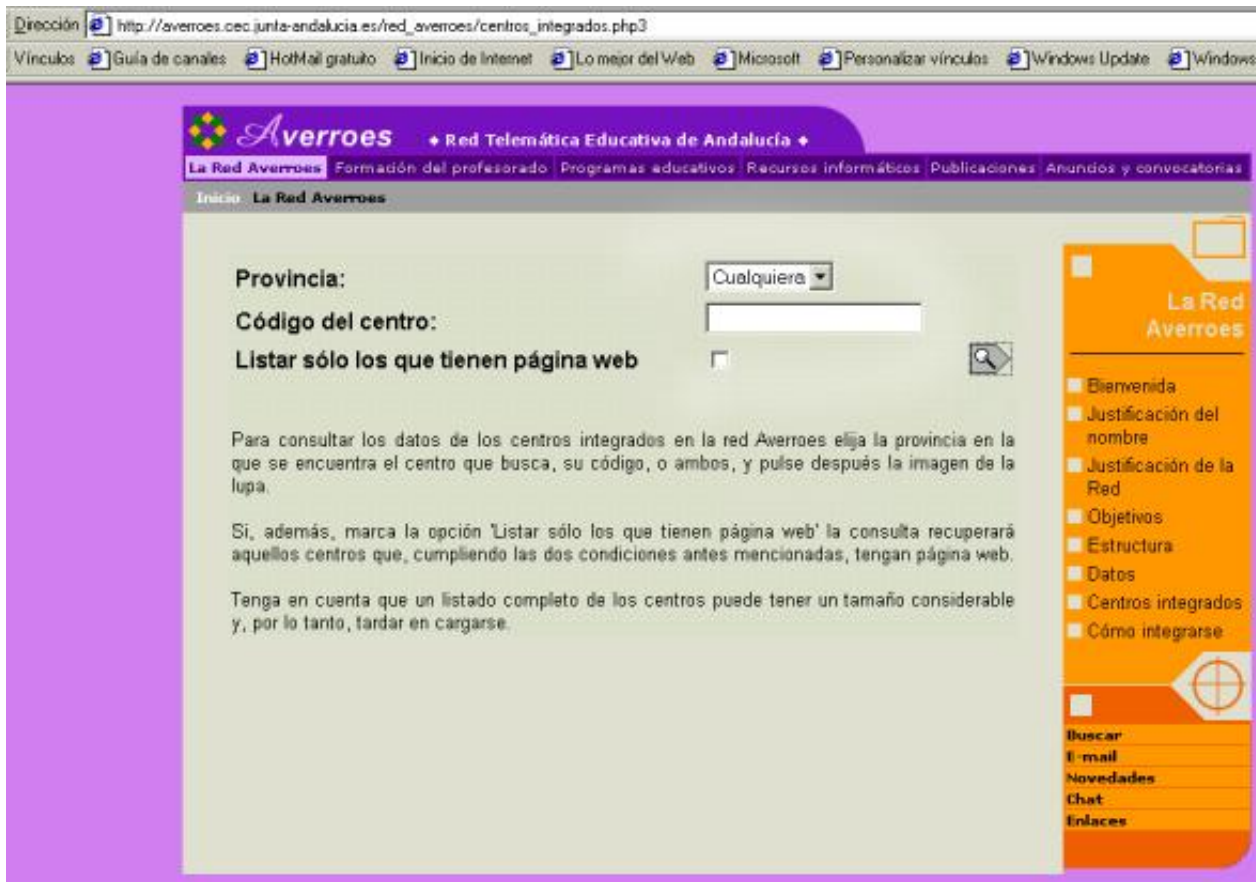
Dirección http://averroes.cec.junta-andalucia.es/red_averroes/centros_integrados.php3

Vínculos Guía de canales HotMail gratuito Inicio de Internet Lo mejor del Web Microsoft Personalizar vínculos Windows Update Windows

Averroes ◆ Red Telemática Educativa de Andalucía ◆

La Red Averroes Formación del profesorado Programas educativos Recursos informáticos Publicaciones Anuncios y convocatorias

Inicio La Red Averroes

Provincia: Cualquiera

Código del centro:

Listar sólo los que tienen página web

Para consultar los datos de los centros integrados en la red Averroes elija la provincia en la que se encuentra el centro que busca, su código, o ambos, y pulse después la imagen de la lupa.

Si, además, marca la opción 'Listar sólo los que tienen página web' la consulta recuperará aquellos centros que, cumpliendo las dos condiciones antes mencionadas, tengan página web.

Tenga en cuenta que un listado completo de los centros puede tener un tamaño considerable y, por lo tanto, tardar en cargarse.

La Red Averroes

Bienvenida
Justificación del nombre
Justificación de la Red
Objetivos
Estructura
Datos
Centros integrados
Cómo integrarse

Buscar
E-mail
Novedades
Chat
Enlaces